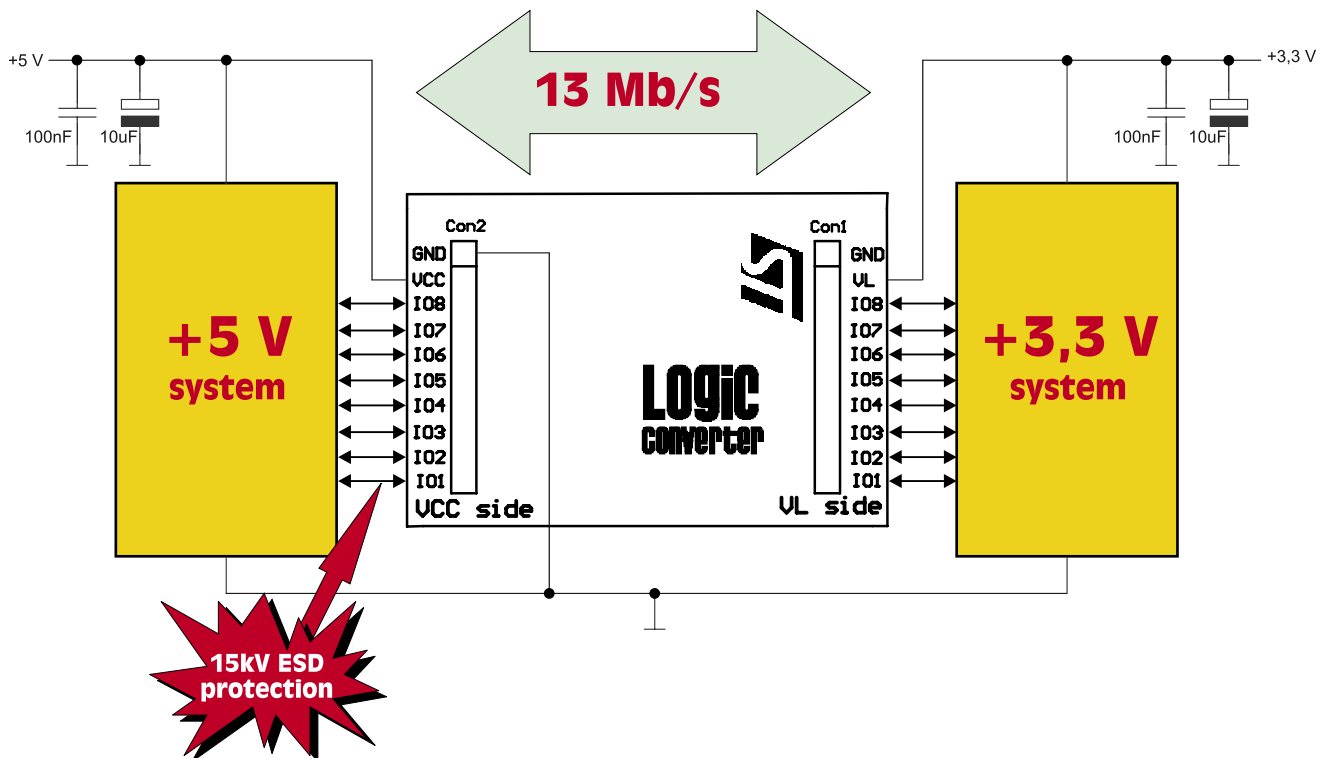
13 Mb/s

+5 V

100nF

10uF

+3,3 V

100nF

10uF

+5 V
system

Con2

GND
VCC
IO8
IO7
IO6
IO5
IO4
IO3
IO2
IO1

VCC side

LOGIC
converter

Con1

GND
VL
IO8
IO7
IO6
IO5
IO4
IO3
IO2
IO1

VL side

+3,3 V
system

15kV ESD
protection